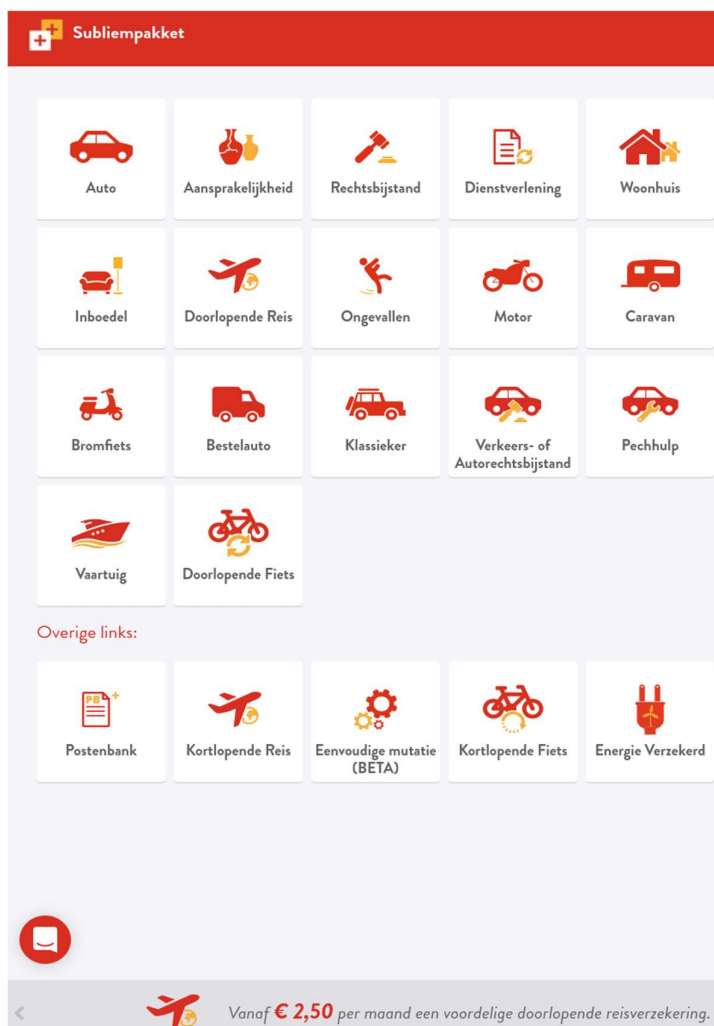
Subliempakket

Auto
Aansprakelijkheid
Rechtsbijstand
Dienstverlening
Woonhuis
Inboedel
Doorlopende Reis
Ongevallen
Motor
Caravan
Bromfiets
Bestelauto
Klassieker
Verkeers- of Autorechtsbijstand
Pechhulp
Vaartuig
Doorlopende Fiets

Overige links:

PB
Postenbank
Kortlopende Reis
Eenvoudige mutatie (BETA)
Kortlopende Fiets
Energie Verzekerd

Vanaf € 2,50 per maand een voordelige doorlopende reisverzekering.